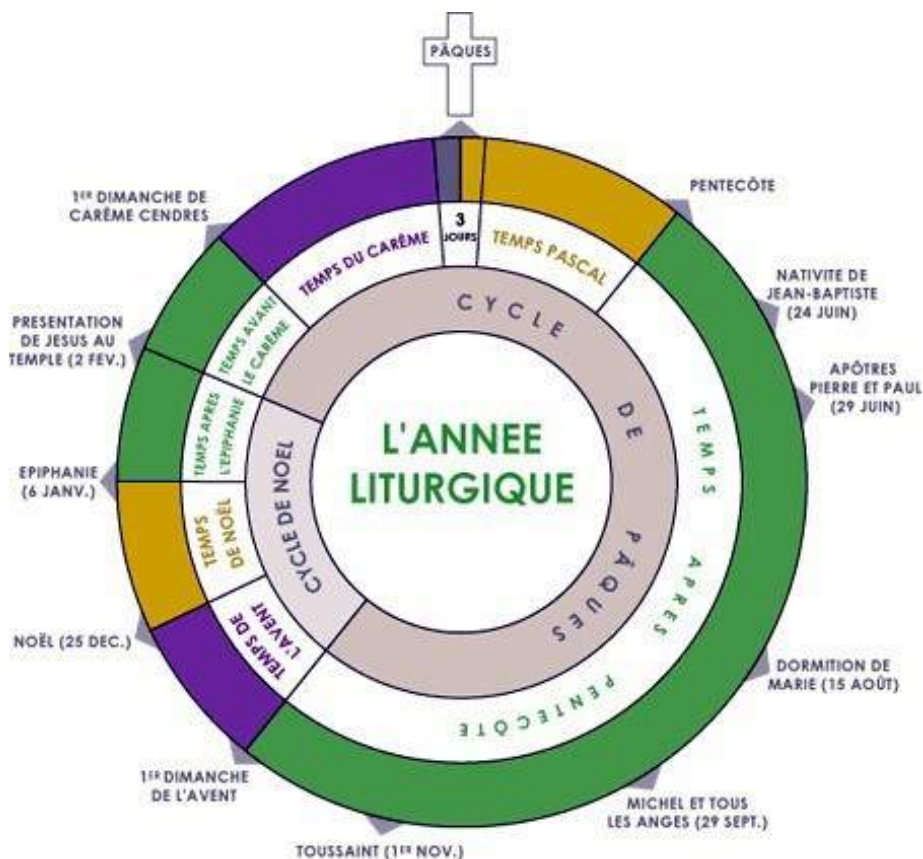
PÂQUES

1ER DIMANCHE DE CARÊME CENDRES

PENTECÔTE

NATIVITE DE JEAN-BAPTISTE (24 JUIN)

PRESENTATION DE JESUS AU TEMPLE (2 FEV.)

APÔTRES PIERRE ET PAUL (29 JUIN)

EPIPHANIE (6 JANV.)

NOËL (25 DEC.)

DORMITION DE MARIE (15 AOÛT)

1ER DIMANCHE DE L'AVENT

MICHEL ET TOUS LES ANGES (29 SEPT.)

TOUSSAINT (1ER NOV.)

TEMPS DU CARÊME

3 JOURS

TEMPS PASCAL

TEMPS AVANT LE CARÊME

TEMPS APRES L'EPIPHANIE

TEMPS DE NOËL

TEMPS DE L'AVENT

TEMPS APRES PENTECÔTE

CYCLE DE PÂQUES

CYCLE DE NOEL

L'ANNEE LITURGIQUE